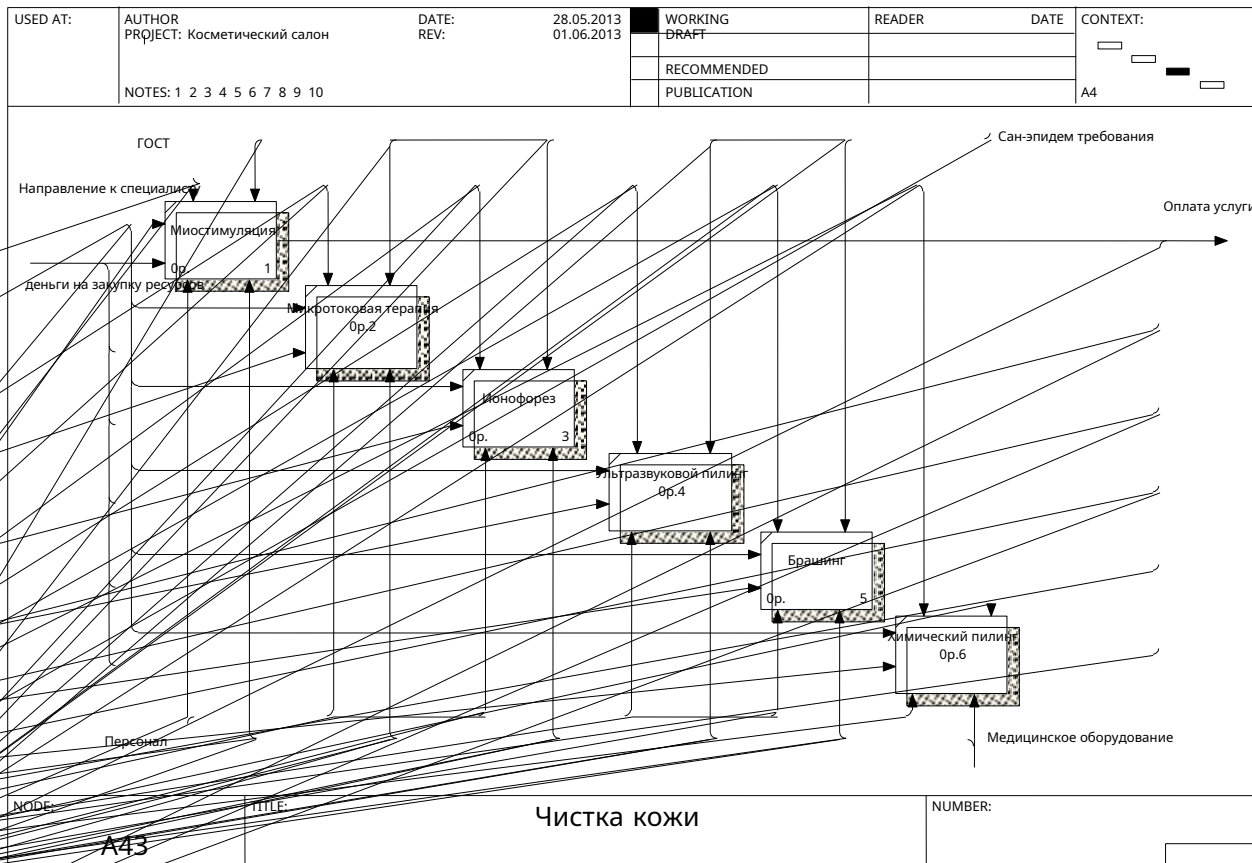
| USED AT: | AUTHOR<br>PROJECT: Косметический салон<br><br>NOTES: 1 2 3 4 5 6 7 8 9 10 | DATE:<br>REV: | 28.05.2013<br>01.06.2013 | | WORKING<br>DRAFT<br>RECOMMENDED<br>PUBLICATION | READER | DATE | CONTEXT:<br><br>A4 |
|---|---|---|---|---|---|---|---|---|

ГОСТ

Сан-эпидем требования

Направление к специалист

Оплата услуги

Миостимуляция

0р. 1

деньги на закупку ресурсов

Микротоковая терапия
0р.2

Ионофорез

0р. 3

Ультразвуковой пилинг
0р.4

Брашинг

0р. 5

Химический пилинг
0р.6

Персонал

Медицинское оборудование

| NODE: | TITLE: | NUMBER: |
|---|---|---|
| A43 | Чистка кожи | |